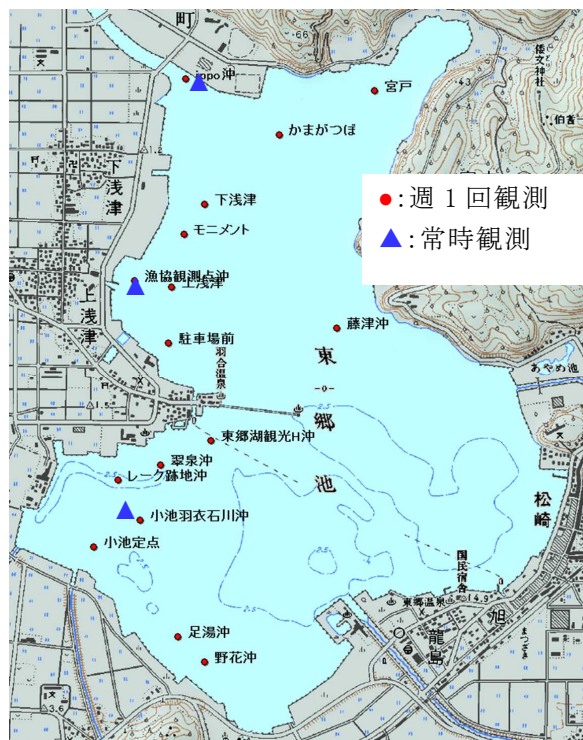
町
-66
●:週 1 回観測
▲:常時観測
oopo沖
宮戸
倭文神社
伯耆
かまがつぼ
下浅津
下浅津
モニメント
漁協観測点沖
上浅津
上浅津
藤津沖
駐車場前
羽合温泉
東
郷
池
東郷湖観光H沖
翠泉沖
レーク跡地沖
小池羽衣石川沖
小池定点
松崎
国民宿舎
東郷温泉
龍島
旭
足湯沖
野花沖
あやめ池